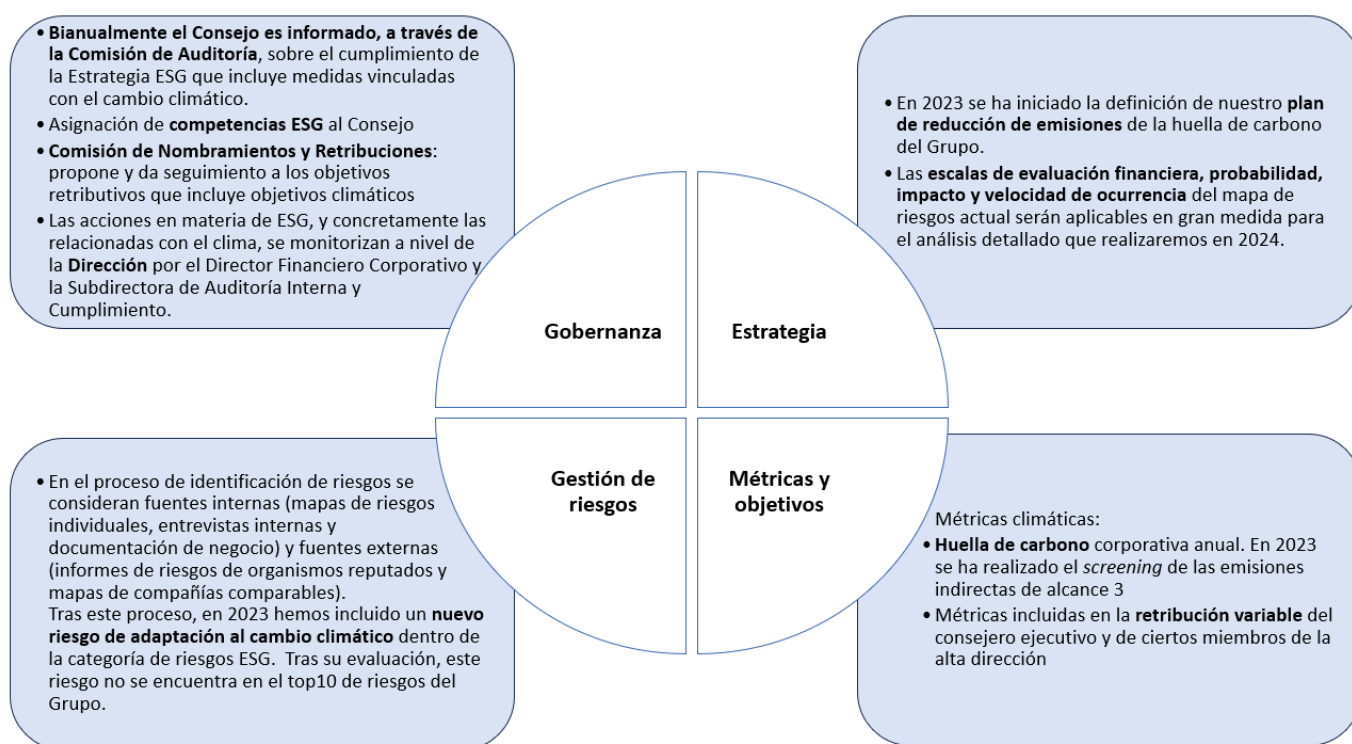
• Bianualmente el Consejo es informado, a través de la Comisión de Auditoría, sobre el cumplimiento de la Estrategia ESG que incluye medidas vinculadas con el cambio climático.
• Asignación de competencias ESG al Consejo
• Comisión de Nombramientos y Retribuciones: propone y da seguimiento a los objetivos retributivos que incluye objetivos climáticos
• Las acciones en materia de ESG, y concretamente las relacionadas con el clima, se monitorizan a nivel de la Dirección por el Director Financiero Corporativo y la Subdirectora de Auditoría Interna y Cumplimiento.

• En 2023 se ha iniciado la definición de nuestro plan de reducción de emisiones de la huella de carbono del Grupo.
• Las escalas de evaluación financiera, probabilidad, impacto y velocidad de ocurrencia del mapa de riesgos actual serán aplicables en gran medida para el análisis detallado que realizaremos en 2024.

Gobernanza

Estrategia

Gestión de riesgos

Métricas y objetivos

• En el proceso de identificación de riesgos se consideran fuentes internas (mapas de riesgos individuales, entrevistas internas y documentación de negocio) y fuentes externas (informes de riesgos de organismos reputados y mapas de compañías comparables).
Tras este proceso, en 2023 hemos incluido un nuevo riesgo de adaptación al cambio climático dentro de la categoría de riesgos ESG. Tras su evaluación, este riesgo no se encuentra en el top10 de riesgos del Grupo.

Métricas climáticas:
• Huella de carbono corporativa anual. En 2023 se ha realizado el screening de las emisiones indirectas de alcance 3
• Métricas incluidas en la retribución variable del consejero ejecutivo y de ciertos miembros de la alta dirección